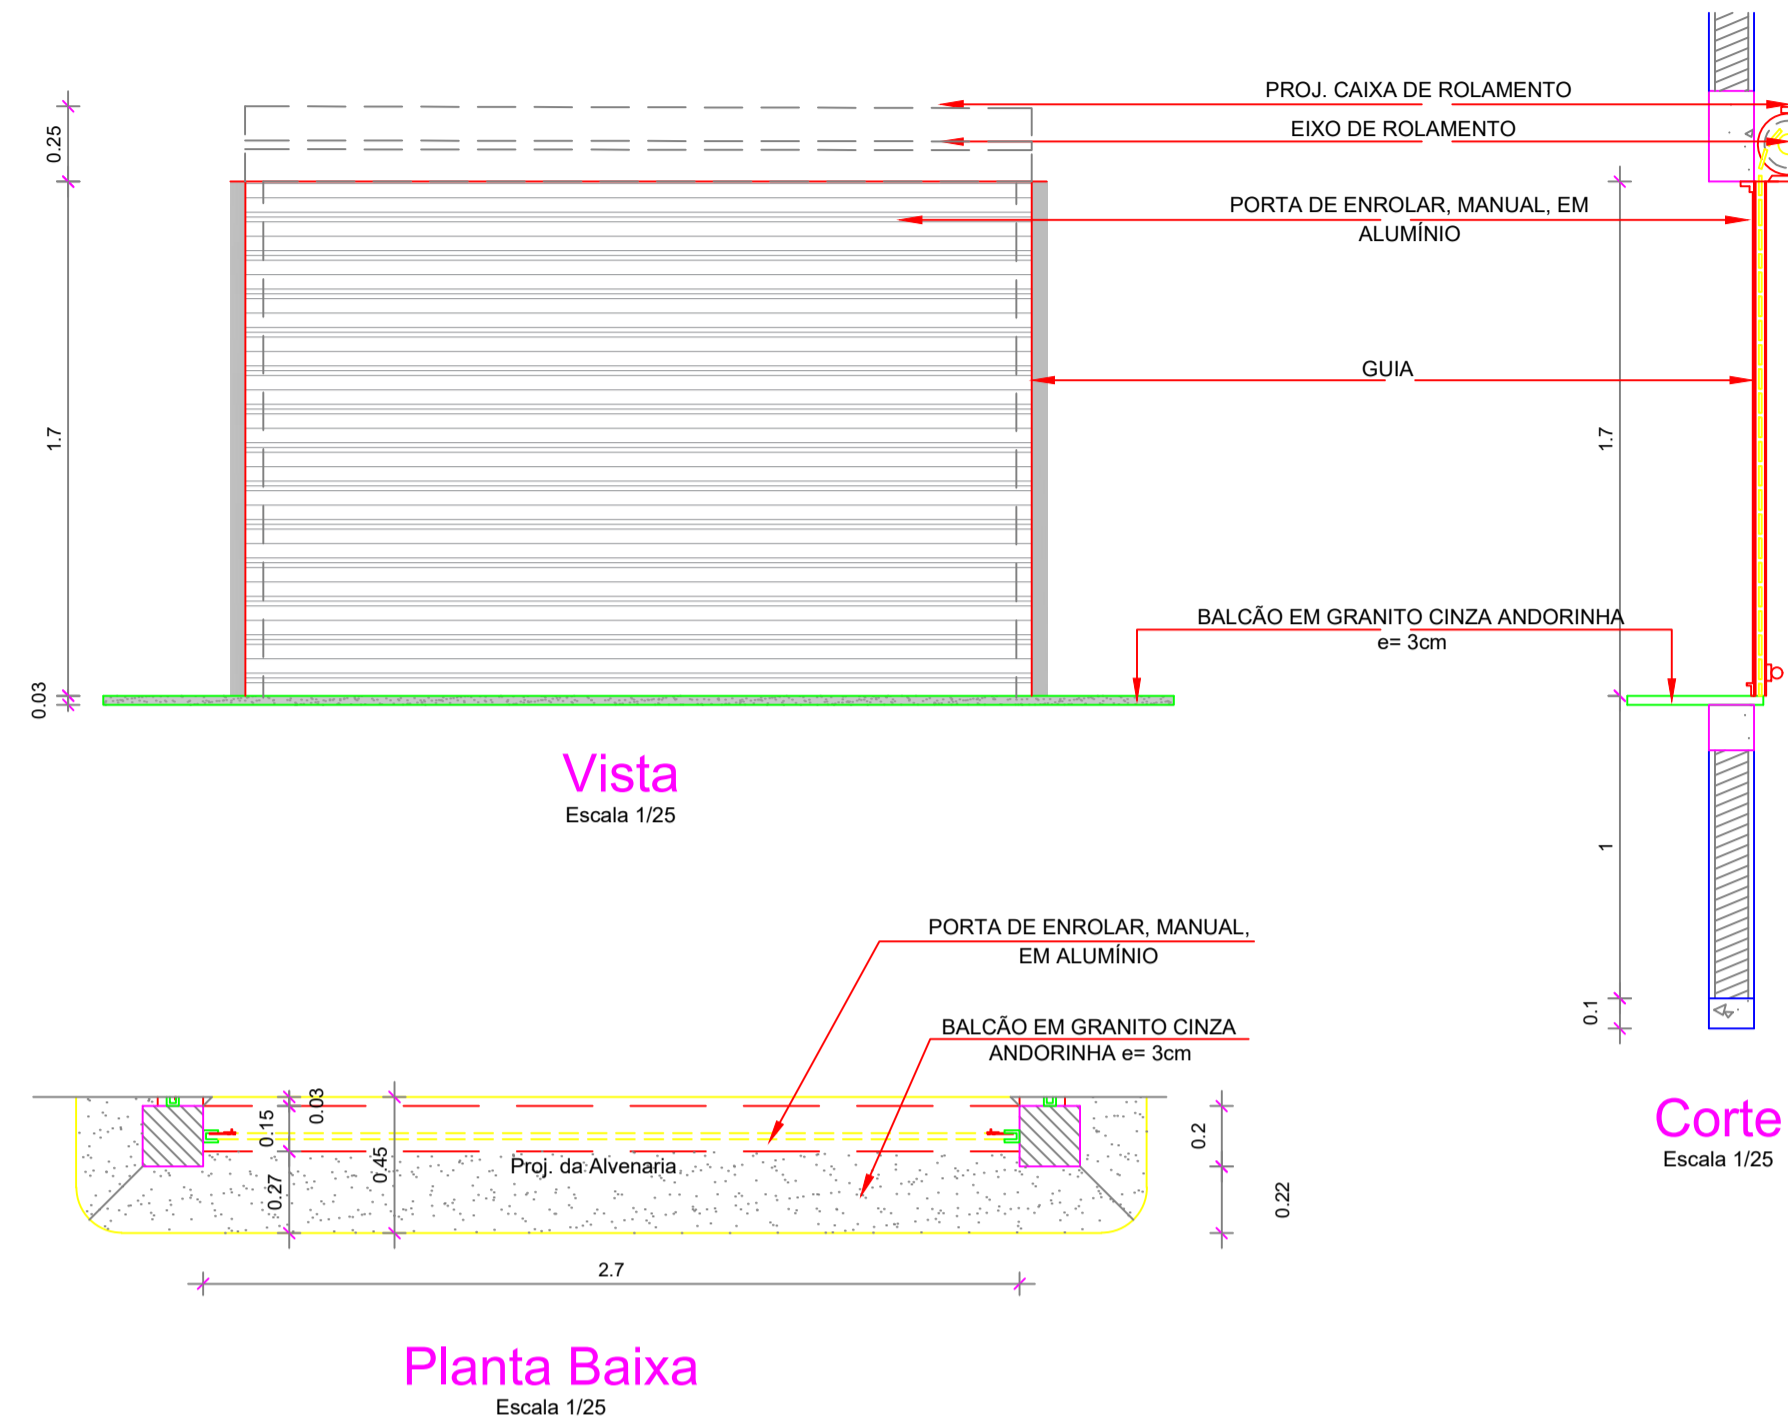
0.25

1.7

0.03

PROJ. CAIXA DE ROLAMENTO

EIXO DE ROLAMENTO

PORTA DE ENROLAR, MANUAL, EM ALUMÍNIO

GUIA

BALCÃO EM GRANITO CINZA ANDORINHA e= 3cm

1.7

1

0.1

Vista
Escala 1/25

PORTA DE ENROLAR, MANUAL, EM ALUMÍNIO

BALCÃO EM GRANITO CINZA ANDORINHA e= 3cm

0.15

0.03

0.27

0.45

Proj. da Alvenaria

0.2

0.22

2.7

Corte
Escala 1/25

Planta Baixa
Escala 1/25